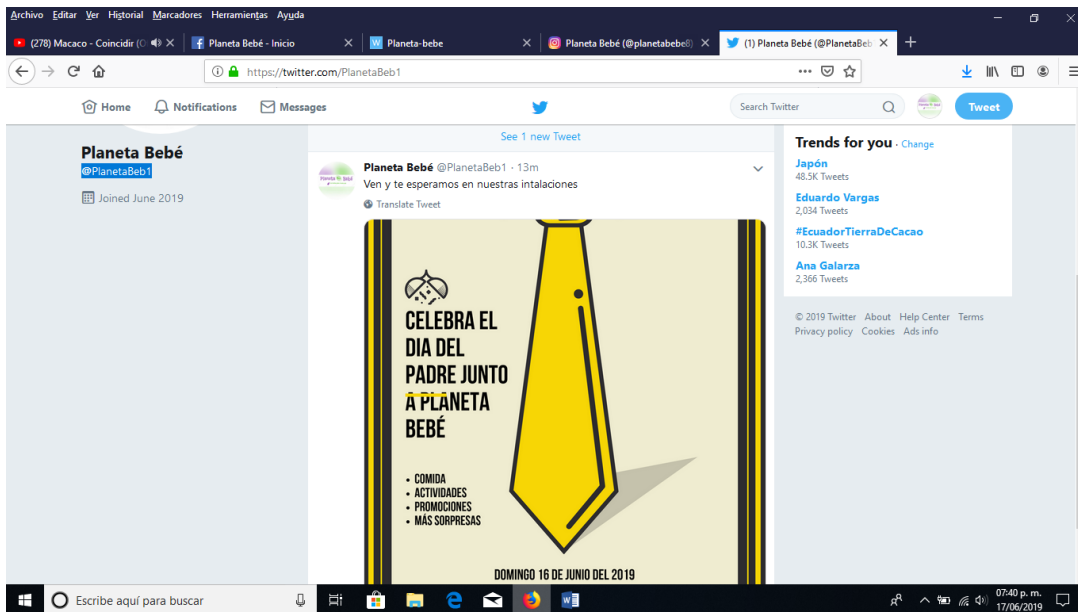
Archivo Editar Ver Historial Marcadores Herramientas Ayuda

(278) Macaco - Coincidir (C ×
Planeta Bebé - Inicio ×
Planeta-bebe ×
Planeta Bebé (@planetabebe8) ×
(1) Planeta Bebé (@PlanetaBeb ×
+

https://twitter.com/PlanetaBeb1

Home Notifications Messages Search Twitter Tweet

Planeta Bebé
@PlanetaBeb1
Joined June 2019

See 1 new Tweet

Planeta Bebé @PlanetaBeb1 · 13m
Ven y te esperamos en nuestras intalaciones
Translate Tweet

CELEBRA EL DIA DEL PADRE JUNTO A PLANETA BEBÉ

• COMIDA
• ACTIVIDADES
• PROMOCIONES
• MÁS SORPRESAS

DOMINGO 16 DE JUNIO DEL 2019

Trends for you · Change
Japón
48.5K Tweets
Eduardo Vargas
2,034 Tweets
#EcuadorTierraDeCacao
10.3K Tweets
Ana Galarza
2,366 Tweets

© 2019 Twitter About Help Center Terms Privacy policy Cookies Ads info

Escribe aquí para buscar

07:40 p. m.
17/06/2019